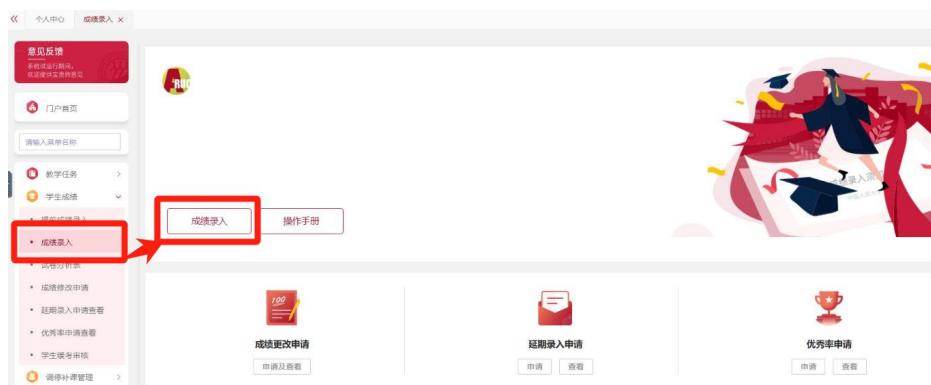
个人中心 成绩录入 ×

意见反馈
系统试运行期间，欢迎提供宝贵的意见

门户首页

请输入菜单名称

教学任务

学生成绩

提前成绩录入

成绩录入

试卷分析表

成绩修改申请

延期录入申请查看

优秀率申请查看

学生缓考审核

调停补课管理

成绩录入

操作手册

100

成绩更改申请

申请及查看

延期录入申请

申请 查看

优秀率申请

申请 查看